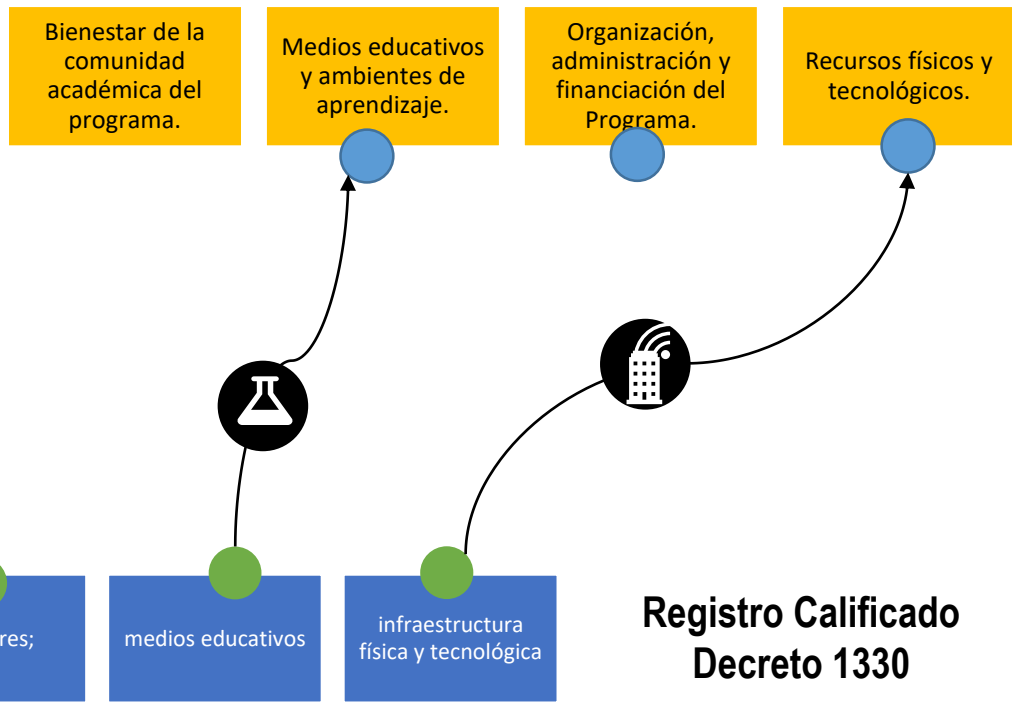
Bienestar de la comunidad académica del programa.

Medios educativos y ambientes de aprendizaje.

Organización, administración y financiación del Programa.

Recursos físicos y tecnológicos.

res;

medios educativos

infraestructura física y tecnológica

Registro Calificado
Decreto 1330